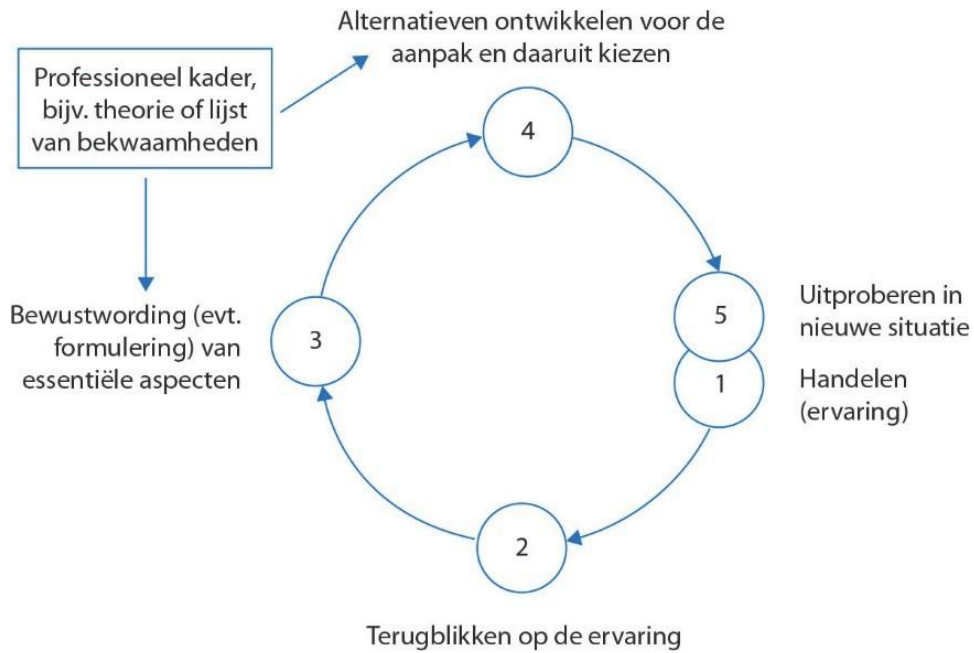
Alternatieven ontwikkelen voor de aanpak en daaruit kiezen

Professioneel kader, bijv. theorie of lijst van bekwaamheden

4

Bewustwording (evt. formulering) van essentiële aspecten

3

5

Uitproberen in nieuwe situatie

1

Handelen (ervaring)

2

Terugblikken op de ervaring